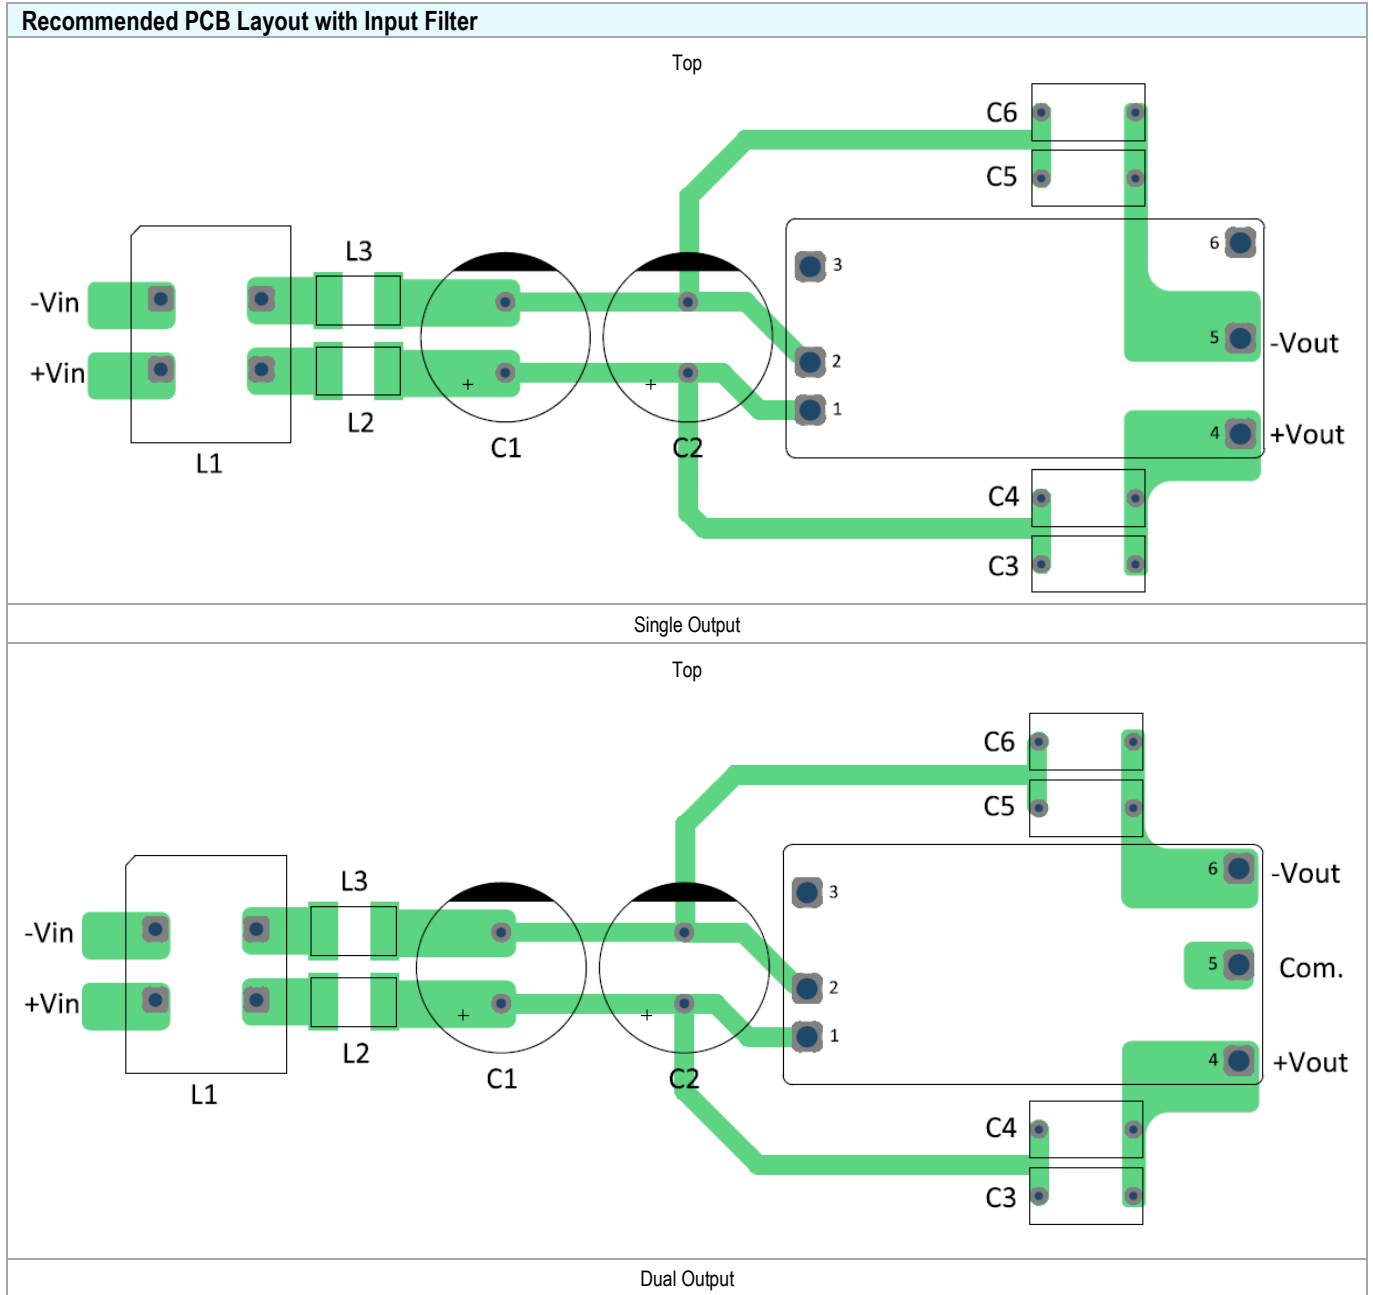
Recommended PCB Layout with Input Filter

Top

C6
C5
L3
-Vin
+Vin
3
6
2
5
-Vout
1
4
+Vout
L2
L1
C1
C2
C4
C3

Single Output

Top

C6
C5
L3
-Vin
+Vin
6
-Vout
3
5
Com.
2
1
4
+Vout
L2
L1
C1
C2
C4
C3

Dual Output